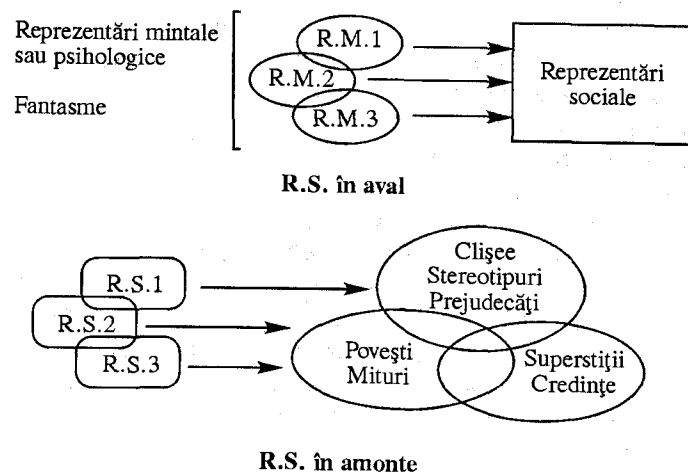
Reprezentări mintale sau psihologice

Fantasme

R.M.1

R.M.2

R.M.3

Reprezentări sociale

R.S. în aval

R.S.1

R.S.2

R.S.3

Clişee Stereotipuri Prejudecăţi

Poveşti Mituri

Superstiţii Credinţe

R.S. în amonte